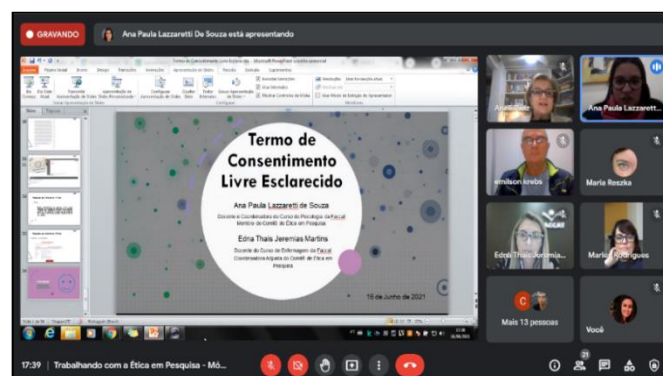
GRAVANDO

Ana Paula Lazzaretti De Souza está apresentando

Termo de Consentimento Livre Esclarecido

Ana Paula Lazzaretti de Souza

Docente e Coordenadora do Curso de Psicologia da Faccat
Membro do Comitê de Ética em Pesquisa

Edna Thais Jeremias Martins

Docente do Curso de Enfermagem da Faccat
Coordenadora Adjunta do Comitê de Ética em Pesquisa

15 de Junho de 2021

Ana Paula Lazzarett...

emilson krebs

Maria Reszka

Edna Thais Jeremia...

Maria Rodrigues

Mais 13 pessoas

Você

17:39 | Trabalhando com a Ética em Pesquisa - Mó...

21